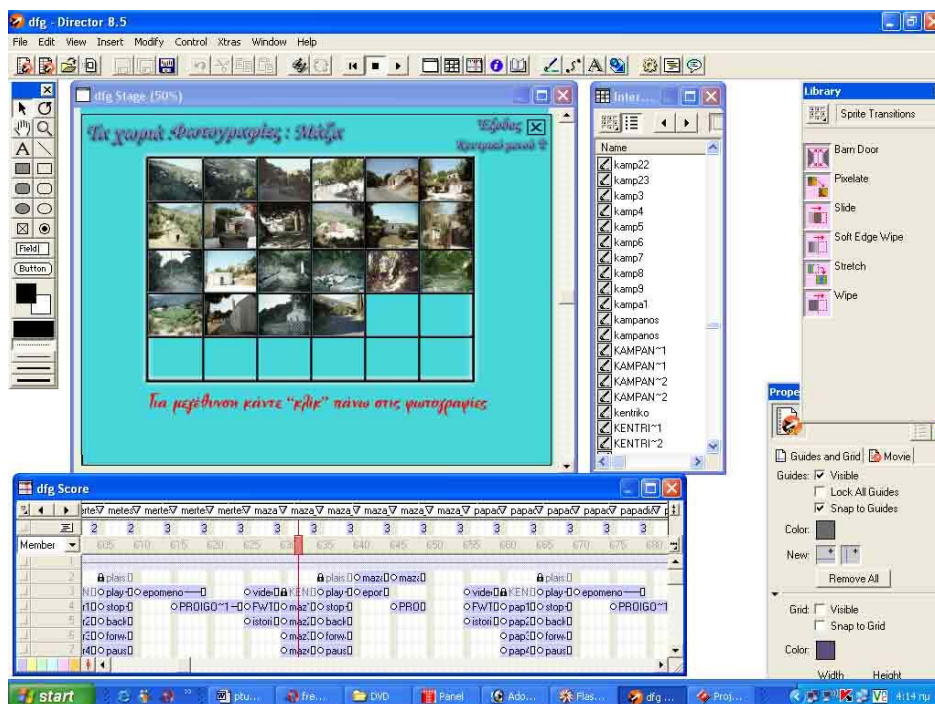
dfg - Director 8.5

File Edit View Insert Modify Control Xtras Window Help

dfg Stage (50%)

Τα χωριά Φωτογραφίες : Μάζα

Έξοδος

Κεντρικό μενού

Για μεγέθυνση κάντε "κλικ" πάνω στις φωτογραφίες

Field

Button

Inter...

Name

kamp22
kamp23
kamp3
kamp4
kamp5
kamp6
kamp7
kamp8
kamp9
kampa1
kampanos
kampanos
KAMPAN~1
KAMPAN~1
KAMPAN~2
KAMPAN~2
kentriko
KENTRI~1
KENTRI~2

Library

Sprite Transitions

Barn Door
Pixelate
Slide
Soft Edge Wipe
Stretch
Wipe

Prope

Guides and Grid Movie

Guides: Visible
Lock All Guides
Snap to Guides

Color:

New:

Remove All

Grid: Visible
Snap to Grid

Color:

Width Height

dfg Score

erte meter merte merte merte maza maza maza maza maza maza papa papa papa papa papad p

2 2 3 3 3 3 3 3 3 3 3 3 3 3 3 3 3

Member

605 610 615 620 625 630 635 640 645 650 655 660 665 670 675 680

plais
NO play epomeno
r1 stop
r2 back
r3 forw
r4 paus
PROIGO~1 FWT
video KENO play
maz stop
istori maz back
maz forw
maz paus
plais maz maz
epor
PRO
video KENO play
FWT pap1 stop
istori pap2 back
pap3 forw
pap4 paus
plais
epomeno
PROIGO~1

start
ptu...
fre...
DVD
Panel
Ado...
Flas...
dfg ...
Proj...
4:14 πμ